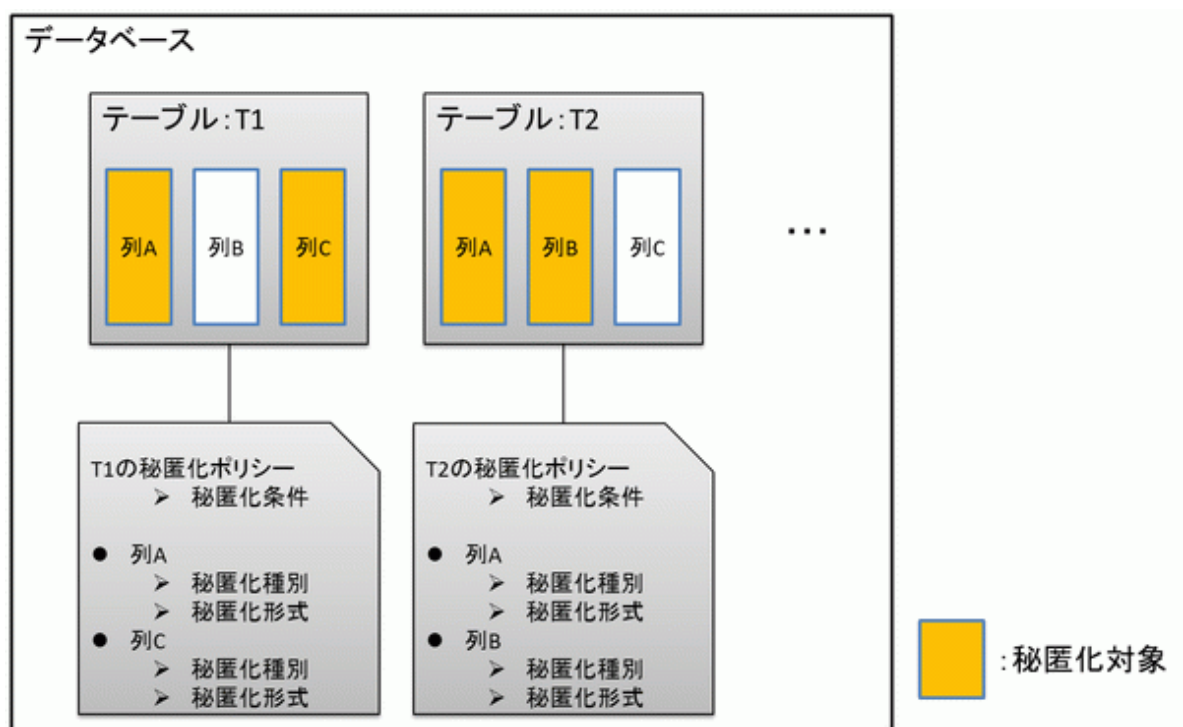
データベース

テーブル:T1

列A

列B

列C

テーブル:T2

列A

列B

列C

・・・

T1の秘匿化ポリシー
➢ 秘匿化条件

● 列A
➢ 秘匿化種別
➢ 秘匿化形式
● 列C
➢ 秘匿化種別
➢ 秘匿化形式

T2の秘匿化ポリシー
➢ 秘匿化条件

● 列A
➢ 秘匿化種別
➢ 秘匿化形式
● 列B
➢ 秘匿化種別
➢ 秘匿化形式

:秘匿化対象